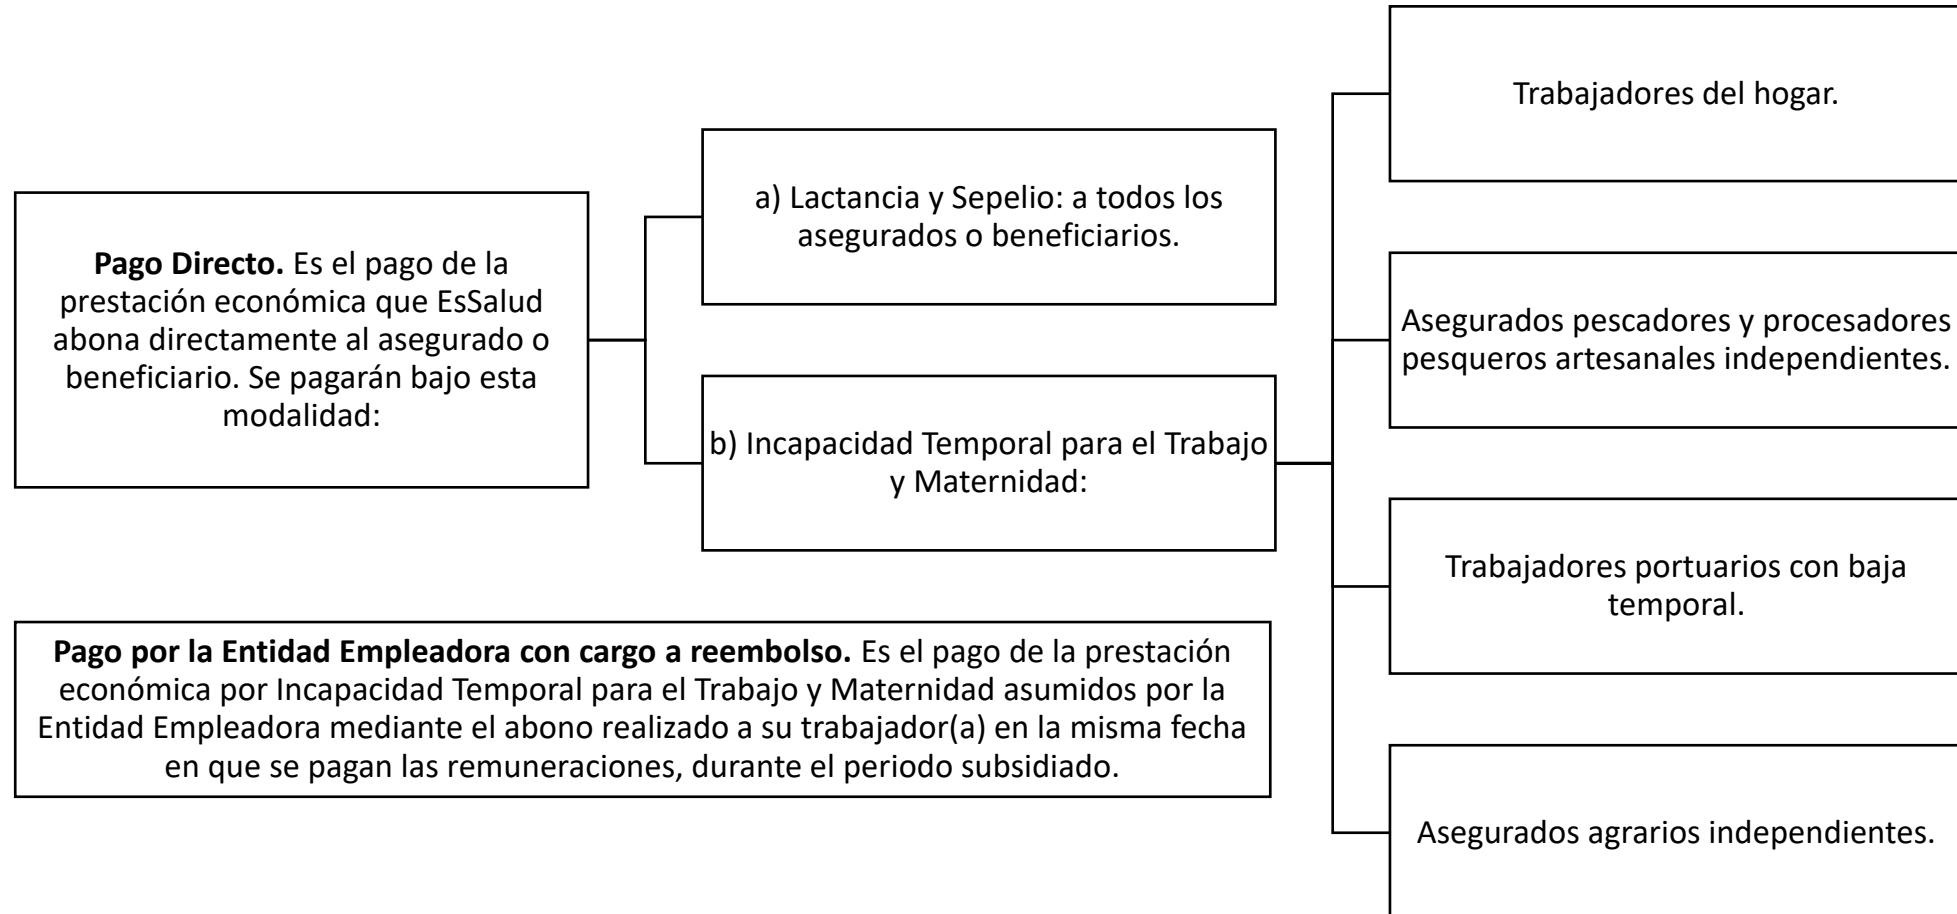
**Pago Directo.** Es el pago de la prestación económica que EsSalud abona directamente al asegurado o beneficiario. Se pagarán bajo esta modalidad:

a) Lactancia y Sepelio: a todos los asegurados o beneficiarios.

b) Incapacidad Temporal para el Trabajo y Maternidad:

Trabajadores del hogar.

Asegurados pescadores y procesadores pesqueros artesanales independientes.

Trabajadores portuarios con baja temporal.

Asegurados agrarios independientes.

**Pago por la Entidad Empleadora con cargo a reembolso.** Es el pago de la prestación económica por Incapacidad Temporal para el Trabajo y Maternidad asumidos por la Entidad Empleadora mediante el abono realizado a su trabajador(a) en la misma fecha en que se pagan las remuneraciones, durante el periodo subsidiado.